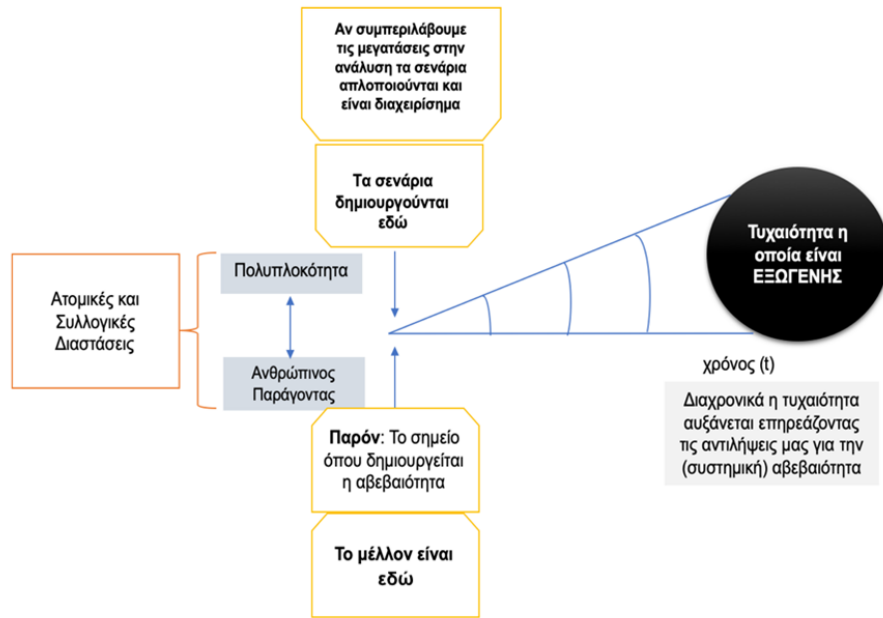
Αν συμπεριλάβουμε τις μεγατάσεις στην ανάλυση τα σενάρια απλοποιούνται και είναι διαχειρίσημα

Τα σενάρια δημιουργούνται εδώ

Τυχαιότητα η οποία είναι ΕΞΩΓΕΝΗΣ

Ατομικές και Συλλογικές Διαστάσεις

Πολυπλοκότητα

Ανθρώπινος Παράγοντας

χρόνος (t)

Διαχρονικά η τυχαιότητα αυξάνεται επηρεάζοντας τις αντιλήψεις μας για την (συστημική) αβεβαιότητα

Παρόν: Το σημείο όπου δημιουργείται η αβεβαιότητα

Το μέλλον είναι εδώ